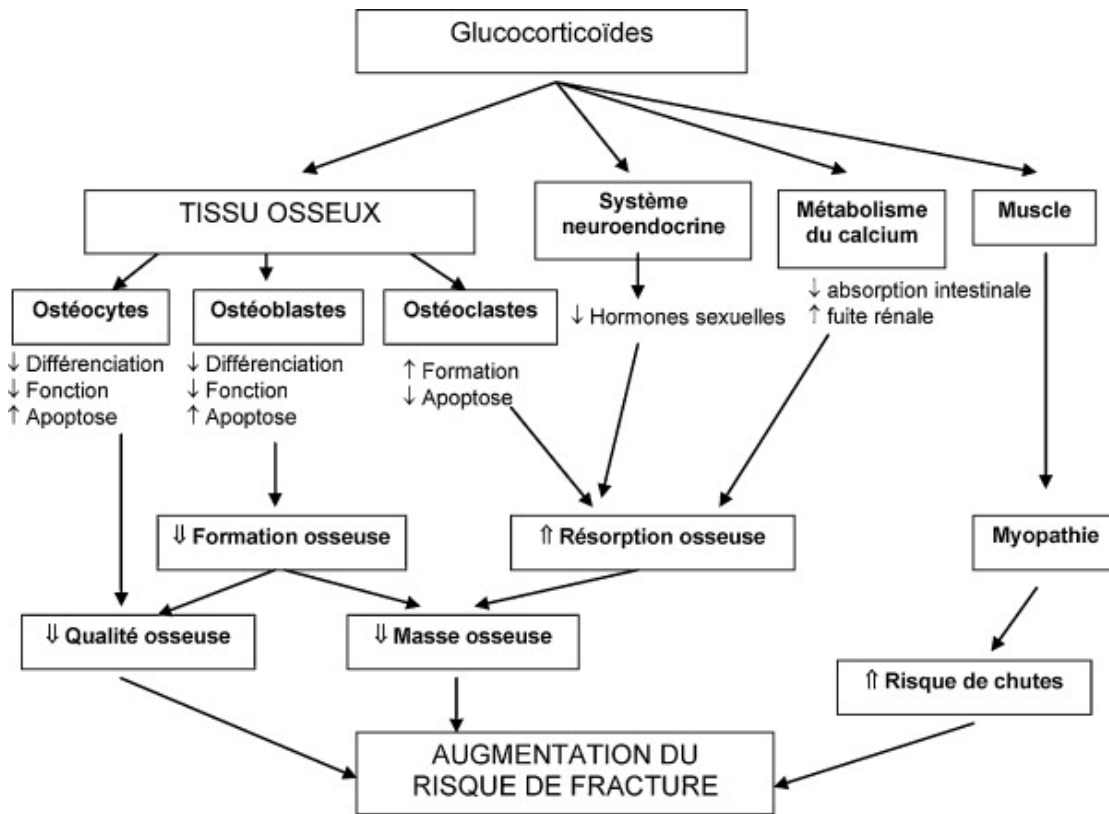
Glucocorticoïdes

TISSU OSSEUX

Système neuroendocrine

Métabolisme du calcium

Muscle

Ostéocytes

↓ Différenciation
↓ Fonction
↑ Apoptose

Ostéoblastes

↓ Différenciation
↓ Fonction
↑ Apoptose

Ostéoclastes

↑ Formation
↓ Apoptose

↓ Hormones sexuelles

↓ absorption intestinale
↑ fuite rénale

⇓ Formation osseuse

⇑ Résorption osseuse

Myopathie

⇓ Qualité osseuse

⇓ Masse osseuse

⇑ Risque de chutes

AUGMENTATION DU RISQUE DE FRACTURE